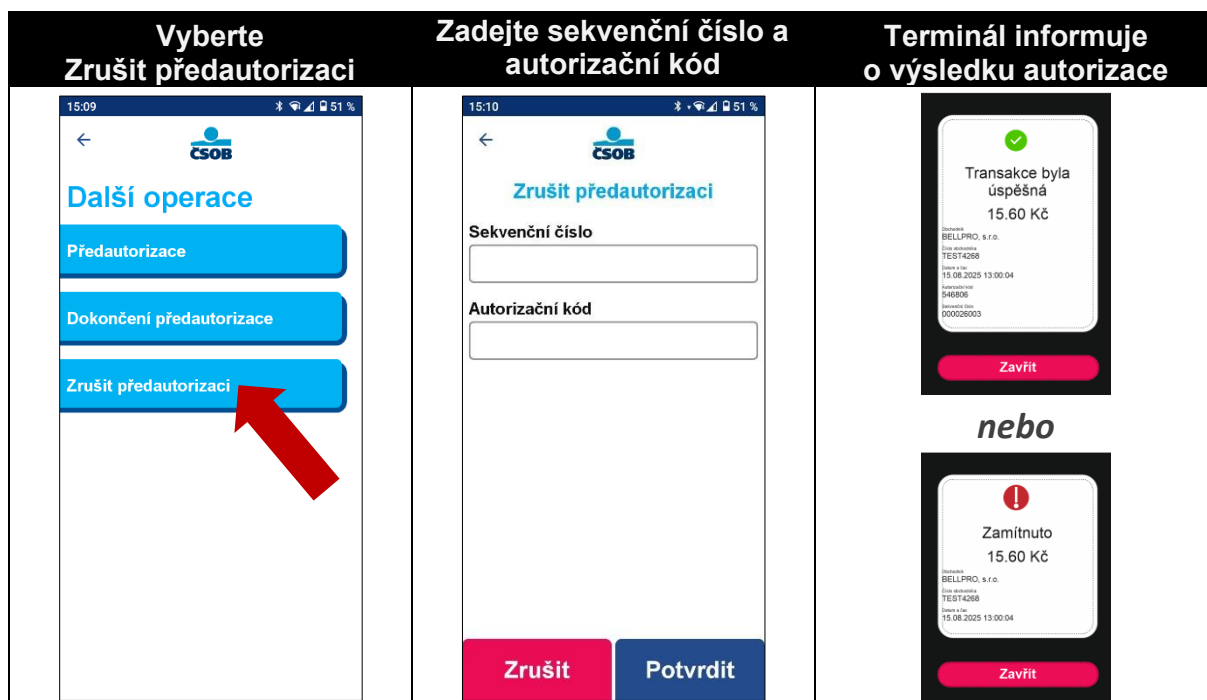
| Vyberte Zrušit předautorizaci | Zadejte sekvenční číslo a autorizační kód | Terminál informuje o výsledku autorizace |
|---|---|---|
| 15:09 51 % ← ČSOB Další operace Předautorizace Dokončení předautorizace Zrušit předautorizaci | 15:10 51 % ← ČSOB Zrušit předautorizaci Sekvenční číslo Autorizační kód Zrušit Potvrdit | Transakce byla úspěšná 15.60 Kč Obchodník BELLPRO, s.r.o. Číslo obchodníka TEST4268 Datum a čas 15.08.2025 13:00:04 Autorizační kód 546806 Sekvenční číslo 000026003 Zavřít *nebo* Zamítnuto 15.60 Kč Obchodník BELLPRO, s.r.o. Číslo obchodníka TEST4268 Datum a čas 15.08.2025 13:00:04 Zavřít |